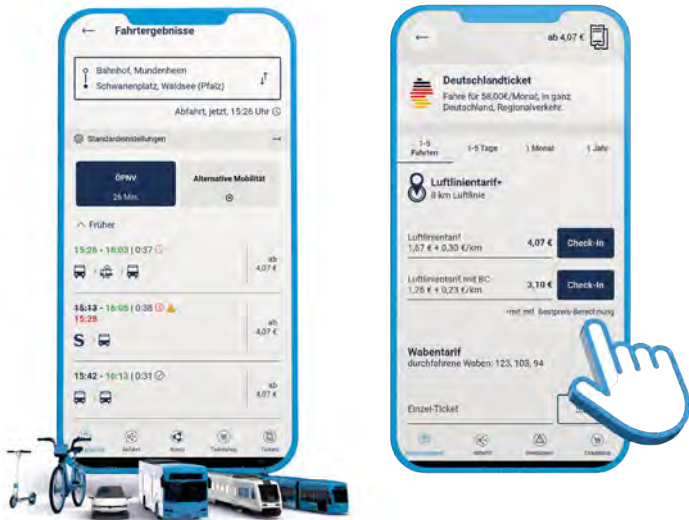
Fahrtergebnisse

Bahnhof, Mundenheim
Schwanenplatz, Waldsee (Pfalz)

Abfahrt, jetzt, 15:26 Uhr

Standardeinstellungen

ÖPNV
26 Min.

Alternative Mobilität

Früher

15:26 - 16:03 | 0:37
ab 4,07 €

15:13 - 16:05 | 0:38
15:28
S
ab 4,07 €

15:42 - 16:13 | 0:31
ab 4,07 €

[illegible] Anfahrt Karte Ticketshop Tickets

ab 4,07 €

Deutschlandticket
Fahre für 58,00€/Monat, in ganz Deutschland, Regionalverkehr.

1-5 Fahrten
1-5 Tage
1 Monat
1 Jahr

Luftlinientarif+
8 km Luftlinie

Luftlinientarif
1,57 € + 0,30 €/km
4,07 €
Check-In

Luftlinientarif mit BC
1,26 € + 0,23 €/km
3,10 €
Check-In

•mit mit Bestpreis-Berechnung

Wabentarif
durchfahrene Waben: 123, 103, 94

Einzel-Ticket

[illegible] Anfahrt Ansichten Einstellung